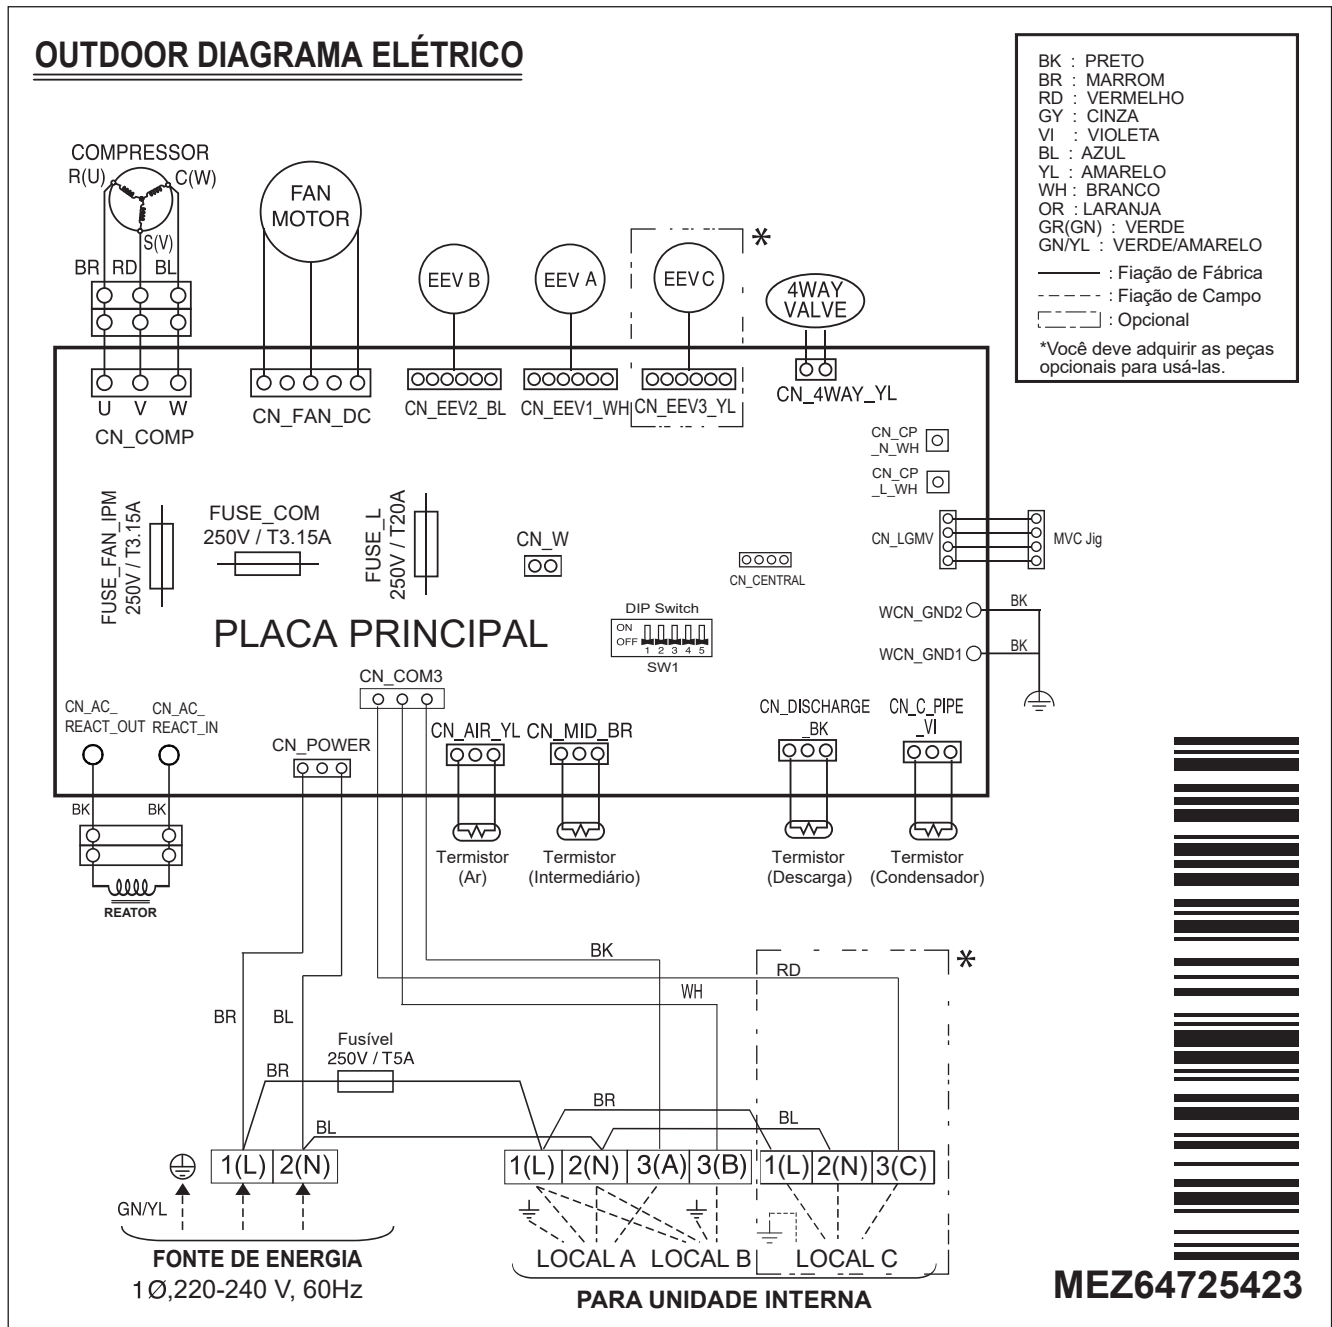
OUTDOOR DIAGRAMA ELÉTRICO

BK : PRETO
BR : MARROM
RD : VERMELHO
GY : CINZA
VI : VIOLETA
BL : AZUL
YL : AMARELO
WH : BRANCO
OR : LARANJA
GR(GN) : VERDE
GN/YL : VERDE/AMARELO
: Fiação de Fábrica
: Fiação de Campo
: Opcional
*Você deve adquirir as peças opcionais para usá-las.

COMPRESSOR
R(U)
C(W)
S(V)
BR RD BL
U V W
CN_COMP

FAN MOTOR
CN_FAN_DC

EEV B
CN_EEV2_BL
EEV A
CN_EEV1_WH
EEV C
CN_EEV3_YL
*
4WAY VALVE
CN_4WAY_YL

CN_CP _N_WH
CN_CP _L_WH
CN_LGMV
MVC Jig

FUSE_FAN_IPM 250V / T3.15A
FUSE_COM 250V / T3.15A
FUSE_L 250V / T20A
CN_W
CN_CENTRAL
DIP Switch
ON
OFF
1 2 3 4 5
SW1
WCN_GND2
BK
WCN_GND1
BK

PLACA PRINCIPAL

CN_COM3
CN_AC_ REACT_OUT
CN_AC_ REACT_IN
CN_POWER
CN_AIR_YL
CN_MID_BR
CN_DISCHARGE _BK
CN_C_PIPE _VI

BK
BK
REATOR

Termistor (Ar)
Termistor (Intermediário)
Termistor (Descarga)
Termistor (Condensador)

BK
WH
RD
*
BR
BL
Fusível 250V / T5A
BR
BL
BR
BL

1(L) 2(N)
1(L) 2(N) 3(A) 3(B)
1(L) 2(N) 3(C)

GN/YL
FONTE DE ENERGIA
1Ø,220-240 V, 60Hz

LOCAL A LOCAL B LOCAL C
PARA UNIDADE INTERNA

MEZ64725423